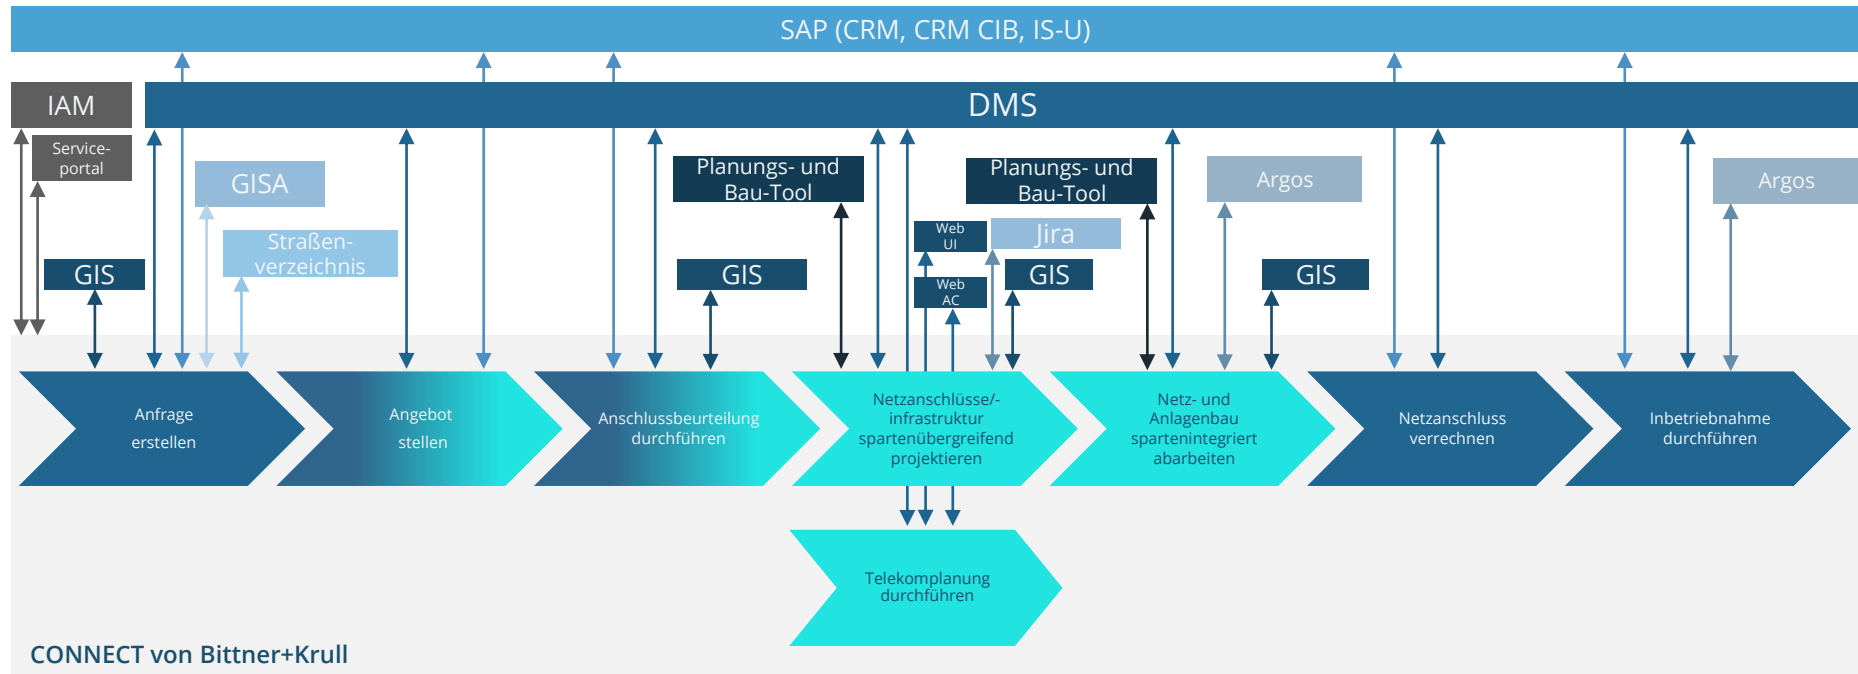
SAP (CRM, CRM CIB, IS-U)

IAM

DMS

Service-portal

GISA

Straßen-verzeichnis

GIS

Planungs- und Bau-Tool

GIS

Web UI

Web AC

Planungs- und Bau-Tool

Jira

GIS

Argos

GIS

Argos

Anfrage erstellen

Angebot stellen

Anschlussbeurteilung durchführen

Netzanschlüsse/-infrastruktur spartenübergreifend projektieren

Netz- und Anlagenbau spartenintegriert abarbeiten

Netzanschluss verrechnen

Inbetriebnahme durchführen

Telekomplanung durchführen

CONNECT von Bittner+Krull